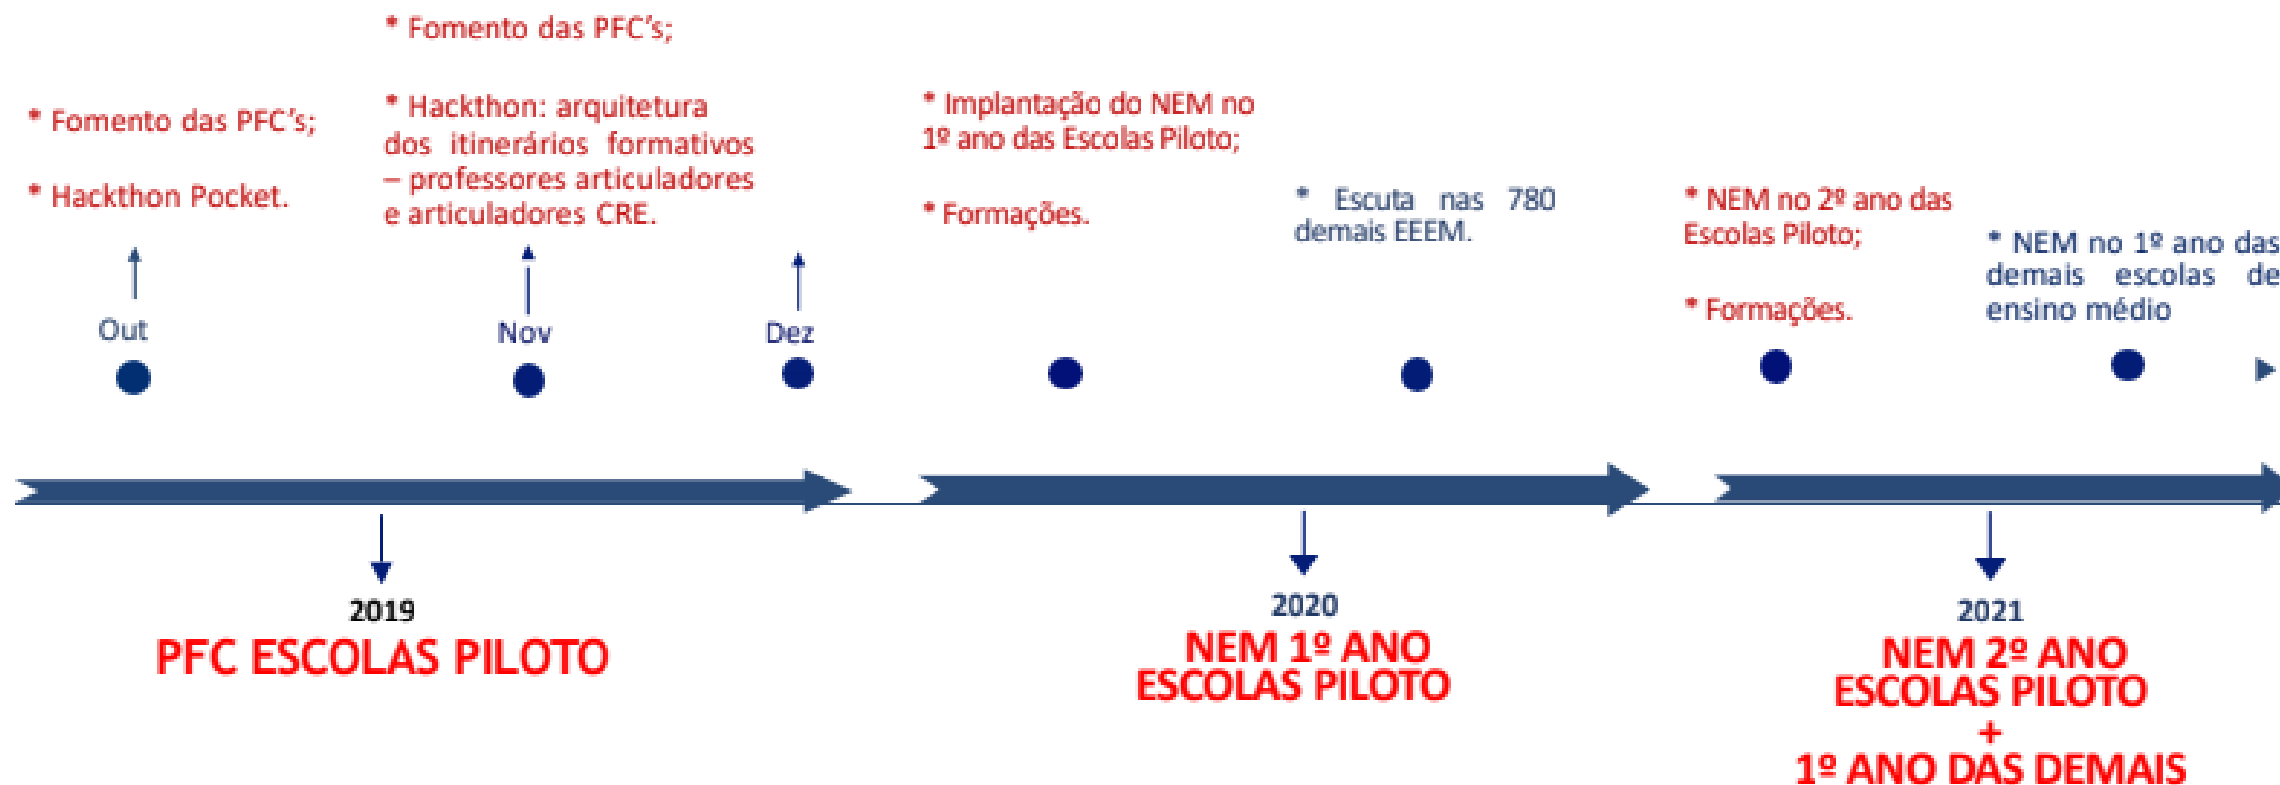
* Fomento das PFC's;

* Hackthon Pocket.

Out

* Fomento das PFC's;

* Hackthon: arquitetura dos itinerários formativos – professores articuladores e articuladores CRE.

Nov

Dez

* Implantação do NEM no 1º ano das Escolas Piloto;

* Formações.

* Escuta nas 780 demais EEEM.

* NEM no 2º ano das Escolas Piloto;

* Formações.

* NEM no 1º ano das demais escolas de ensino médio

2019
PFC ESCOLAS PILOTO

2020
NEM 1º ANO
ESCOLAS PILOTO

2021
NEM 2º ANO
ESCOLAS PILOTO
+
1º ANO DAS DEMAIS